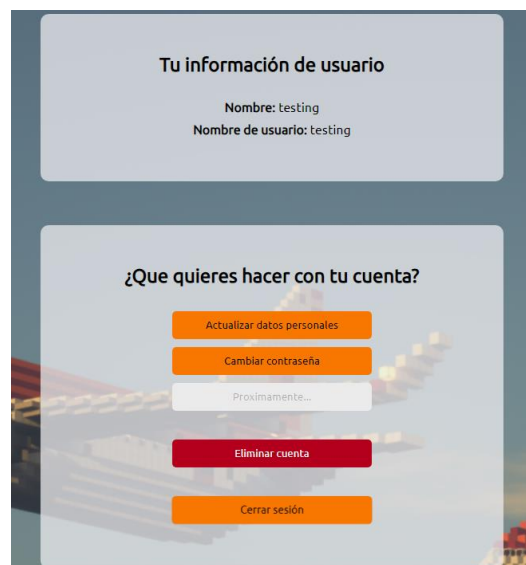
Tu información de usuario

**Nombre:** testing
**Nombre de usuario:** testing

¿Que quieres hacer con tu cuenta?

Actualizar datos personales

Cambiar contraseña

Proximamente...

Eliminar cuenta

Cerrar sesión